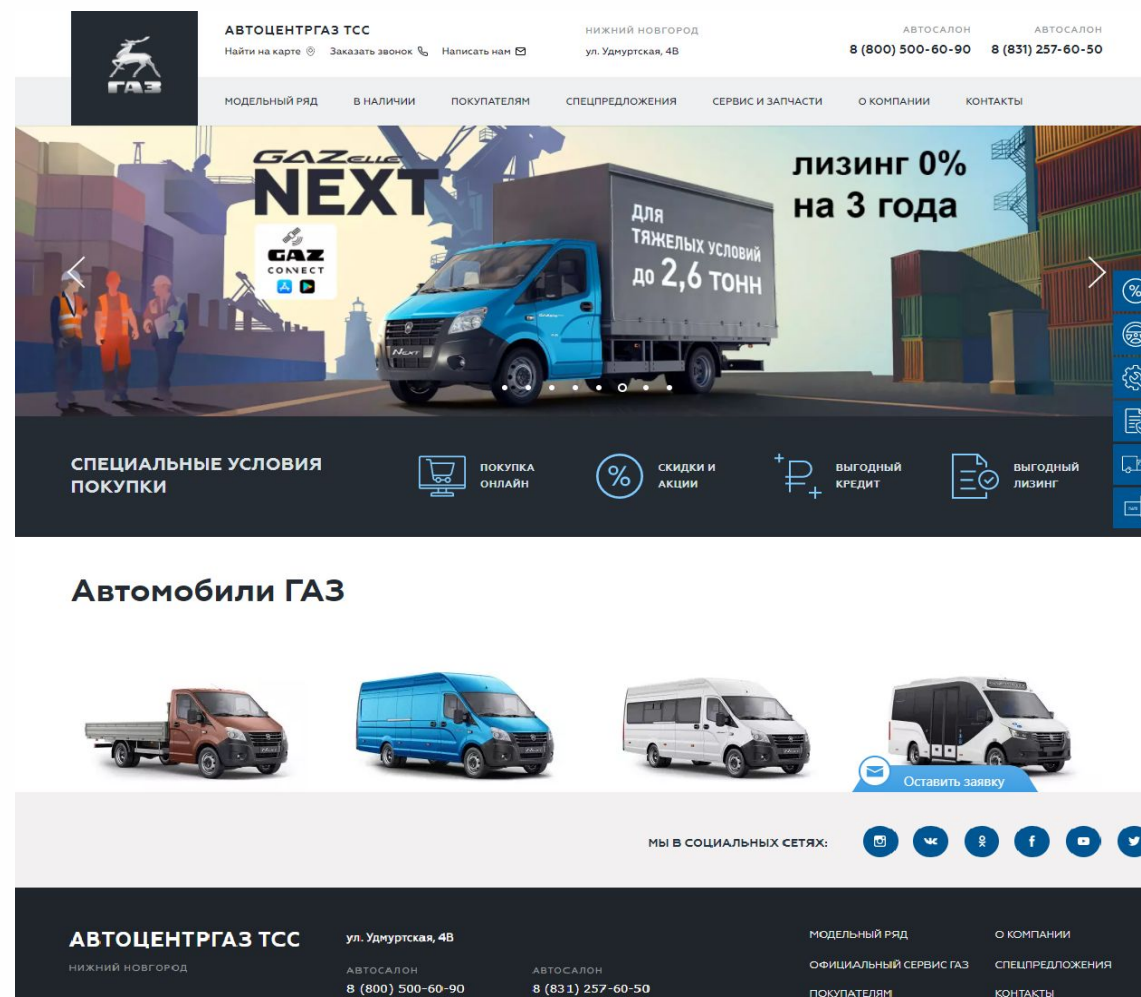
ГАЗ

АВТОЦЕНТРГАЗ ТСС
Найти на карте Заказать звонок Написать нам

НИЖНИЙ НОВГОРОД
ул. Удмуртская, 4В

АВТОСАЛОН
8 (800) 500-60-90

АВТОСАЛОН
8 (831) 257-60-50

МОДЕЛЬНЫЙ РЯД В НАЛИЧИИ ПОКУПАТЕЛЯМ СПЕЦПРЕДЛОЖЕНИЯ СЕРВИС И ЗАПЧАСТИ О КОМПАНИИ КОНТАКТЫ

GAZelle NEXT

GAZ CONNECT

ДЛЯ ТЯЖЕЛЫХ УСЛОВИЙ ДО 2,6 ТОНН

лизинг 0% на 3 года

СПЕЦИАЛЬНЫЕ УСЛОВИЯ ПОКУПКИ

ПОКУПКА ОНЛАЙН

СКИДКИ И АКЦИИ

ВЫГОДНЫЙ КРЕДИТ

ВЫГОДНЫЙ ЛИЗИНГ

Автомобили ГАЗ

Оставить заявку

МЫ В СОЦИАЛЬНЫХ СЕТЯХ:

АВТОЦЕНТРГАЗ ТСС
НИЖНИЙ НОВГОРОД

ул. Удмуртская, 4В

АВТОСАЛОН
8 (800) 500-60-90

АВТОСАЛОН
8 (831) 257-60-50

МОДЕЛЬНЫЙ РЯД
ОФИЦИАЛЬНЫЙ СЕРВИС ГАЗ
ПОКУПАТЕЛЯМ

О КОМПАНИИ
СПЕЦПРЕДЛОЖЕНИЯ
КОНТАКТЫ